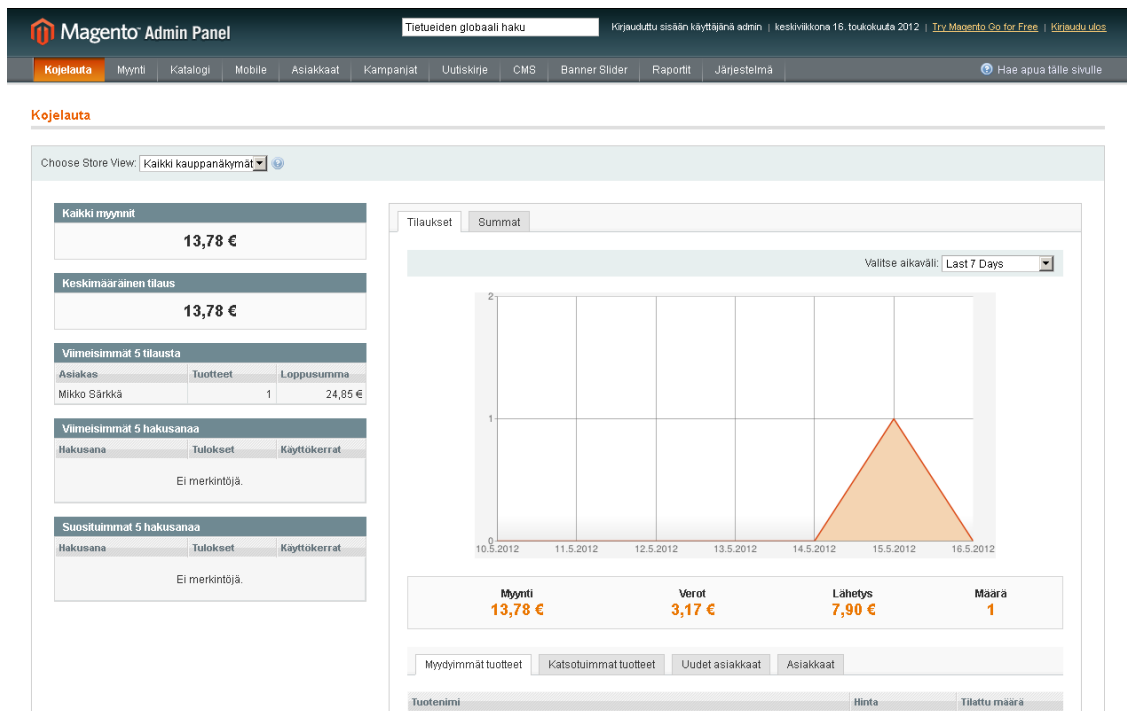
Magento Admin Panel

Tietueiden globaali haku

Kirjauduttu sisään käyttäjänä admin | keskiviikkona 16. toukokuuta 2012 | Try Magento Go for Free | Kirjaudu ulos

Kojelauta | Myynti | Katalogi | Mobile | Asiakkaat | Kampanjat | Uutiskirje | CMS | Banner Slider | Raportit | Järjestelmä

Hae apua tälle sivulle

Kojelauta

Choose Store View: Kaikki kauppanäkymät

Kaikki myynnit

13,78 €

Keskimääräinen tilaus

13,78 €

Viimeisimmät 5 tilausta

| Asiakas | Tuotteet | Loppusumma |
|---|---|---|
| Mikko Särkkä | 1 | 24,85 € |

Viimeisimmät 5 hakusanaa

| Hakusana | Tulokset | Käyttökerrat |
|---|---|---|

Ei merkintöjä.

Suosituimmat 5 hakusanaa

| Hakusana | Tulokset | Käyttökerrat |
|---|---|---|

Ei merkintöjä.

Tilaukset | Summat

Valitse aikaväli: Last 7 Days

2
1
0
10.5.2012 11.5.2012 12.5.2012 13.5.2012 14.5.2012 15.5.2012 16.5.2012

| Myynti | Verot | Lähetys | Määrä |
|---|---|---|---|
| 13,78 € | 3,17 € | 7,90 € | 1 |

Myydyimmät tuotteet | Katsotuimmat tuotteet | Uudet asiakkaat | Asiakkaat

| Tuotenimi | Hinta | Tilattu määrä |
|---|---|---|